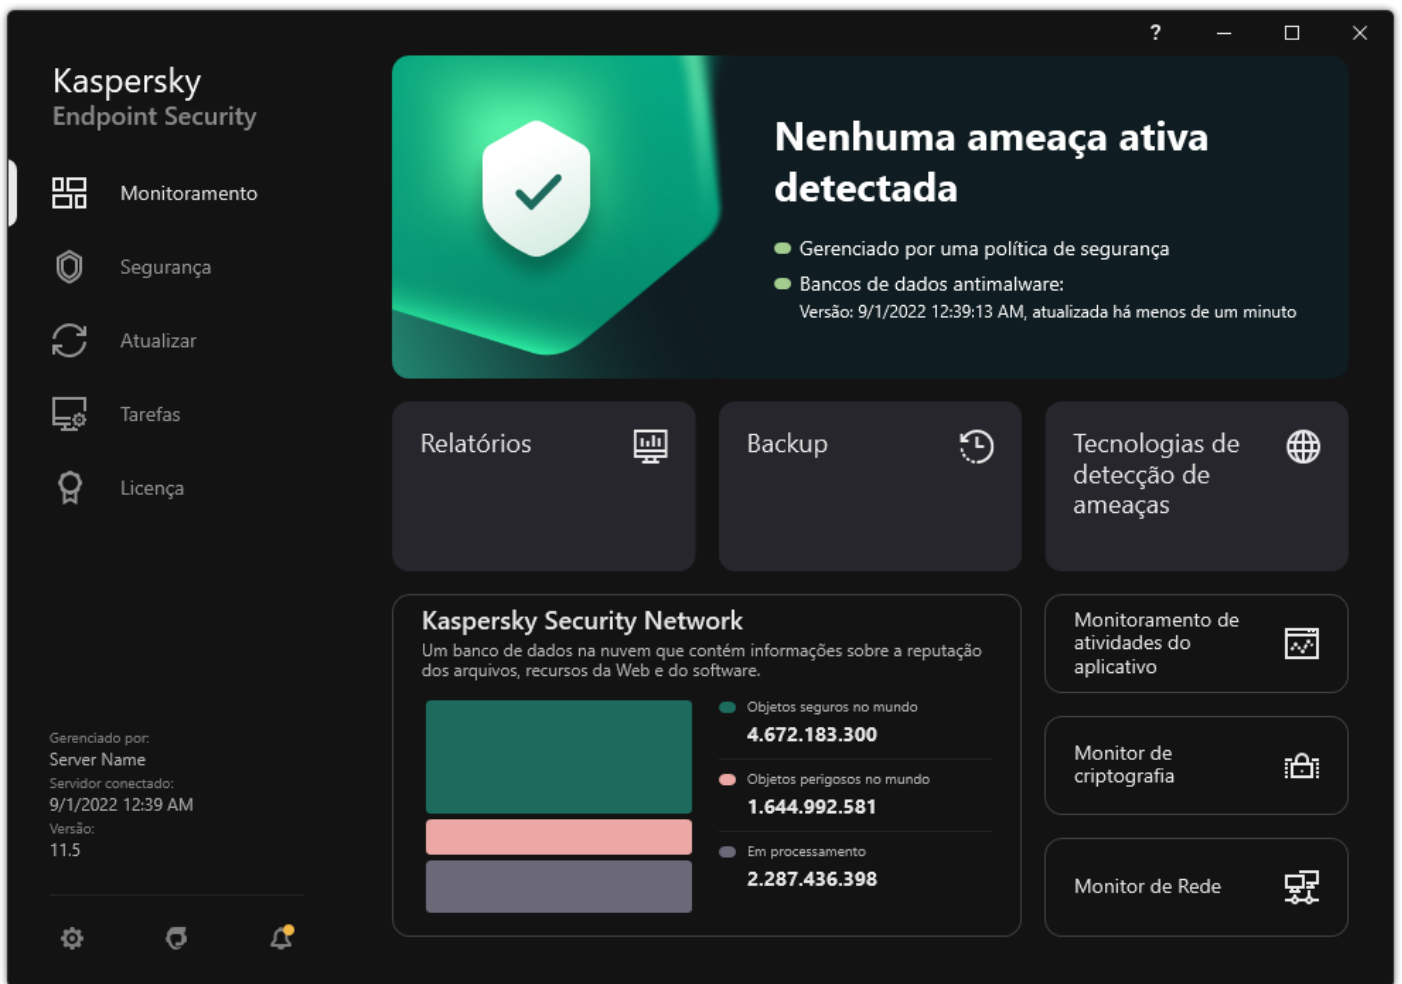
?

Kaspersky
Endpoint Security

Monitoramento

Segurança

Atualizar

Tarefas

Licença

Gerenciado por:
Server Name
Servidor conectado:
9/1/2022 12:39 AM
Versão:
11.5

Nenhuma ameaça ativa detectada

Gerenciado por uma política de segurança

Bancos de dados antimalware:
Versão: 9/1/2022 12:39:13 AM, atualizada há menos de um minuto

Relatórios

Backup

Tecnologias de detecção de ameaças

Kaspersky Security Network
Um banco de dados na nuvem que contém informações sobre a reputação dos arquivos, recursos da Web e do software.

Objetos seguros no mundo
4.672.183.300

Objetos perigosos no mundo
1.644.992.581

Em processamento
2.287.436.398

Monitoramento de atividades do aplicativo

Monitor de criptografia

Monitor de Rede